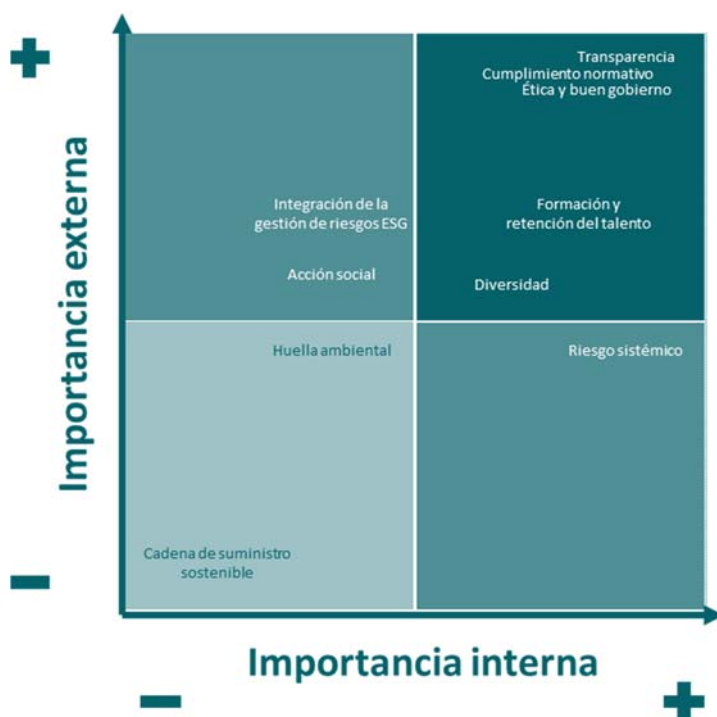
+

Importancia externa

Transparencia
Cumplimiento normativo
Ética y buen gobierno

Integración de la gestión de riesgos ESG

Formación y retención del talento

Acción social

Diversidad

Huella ambiental

Riesgo sistémico

Cadena de suministro sostenible

−

Importancia interna

−

+